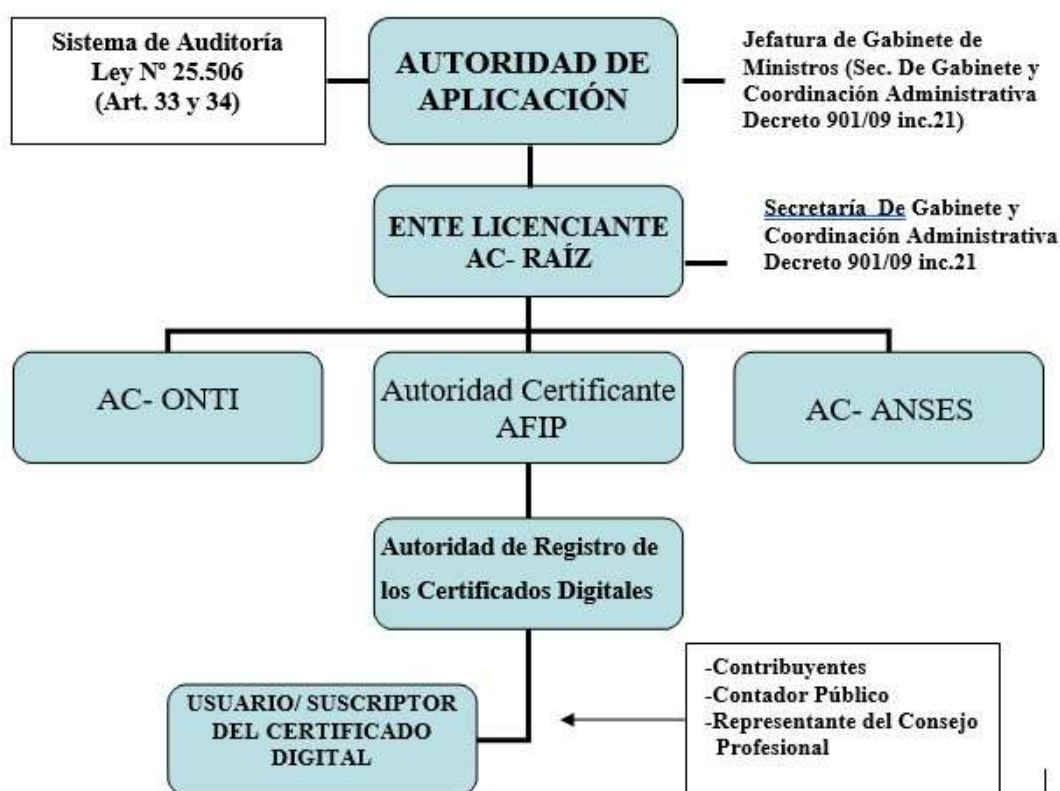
Sistema de Auditoría Ley Nº 25.506 (Art. 33 y 34)

AUTORIDAD DE APLICACIÓN

Jefatura de Gabinete de Ministros (Sec. De Gabinete y Coordinación Administrativa Decreto 901/09 inc.21)

ENTE LICENCIANTE AC- RAÍZ

Secretaría De Gabinete y Coordinación Administrativa Decreto 901/09 inc.21

AC- ONTI

Autoridad Certificante AFIP

AC- ANSES

Autoridad de Registro de los Certificados Digitales

USUARIO/ SUSCRIPTOR DEL CERTIFICADO DIGITAL

-Contribuyentes
-Contador Público
-Representante del Consejo Profesional